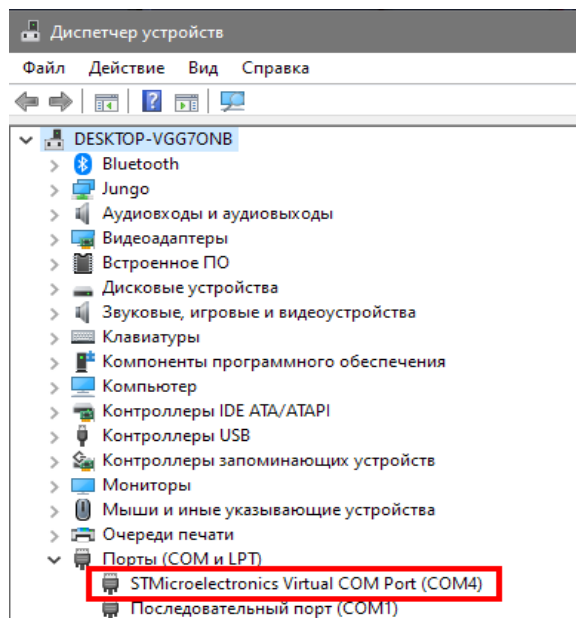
Диспетчер устройств

Файл Действие Вид Справка

DESKTOP-VGG7ONB
Bluetooth
Jungo
Аудиовходы и аудиовыходы
Видеоадаптеры
Встроенное ПО
Дисковые устройства
Звуковые, игровые и видеоустройства
Клавиатуры
Компоненты программного обеспечения
Компьютер
Контроллеры IDE ATA/ATAPI
Контроллеры USB
Контроллеры запоминающих устройств
Мониторы
Мыши и иные указывающие устройства
Очереди печати
Порты (COM и LPT)
STMicroelectronics Virtual COM Port (COM4)
Последовательный порт (COM1)